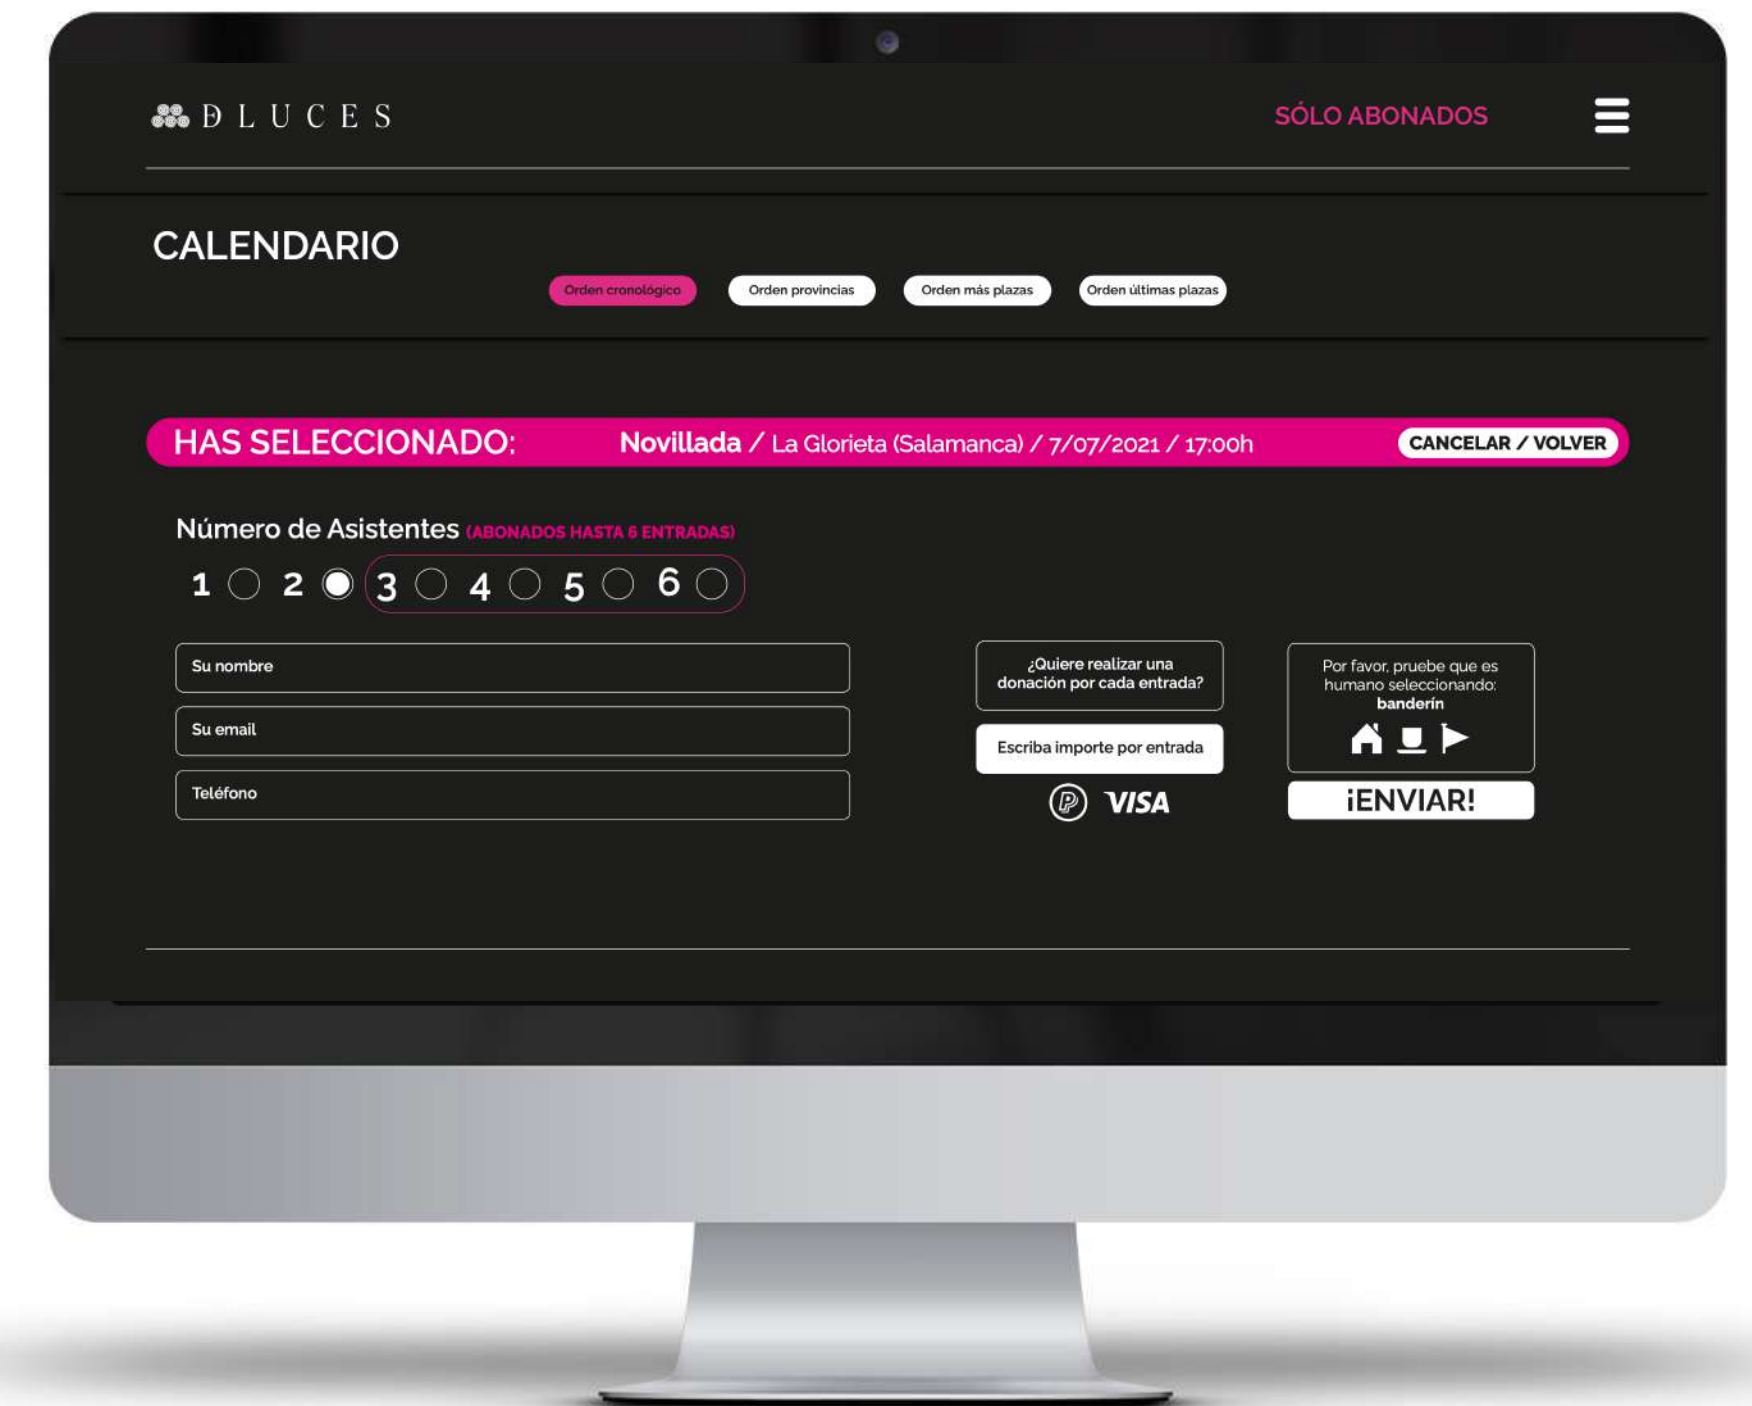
ĐLUCES

SÓLO ABONADOS

CALENDARIO

Orden cronológico Orden provincias Orden más plazas Orden últimas plazas

HAS SELECCIONADO: **Novillada** / La Glorieta (Salamanca) / 7/07/2021 / 17:00h CANCELAR / VOLVER

Número de Asistentes (ABONADOS HASTA 6 ENTRADAS)

1 2 3 4 5 6

Su nombre

Su email

Teléfono

¿Quiere realizar una donación por cada entrada?

Escriba importe por entrada

VISA

Por favor, pruebe que es humano seleccionando: **banderín**

¡ENVIAR!